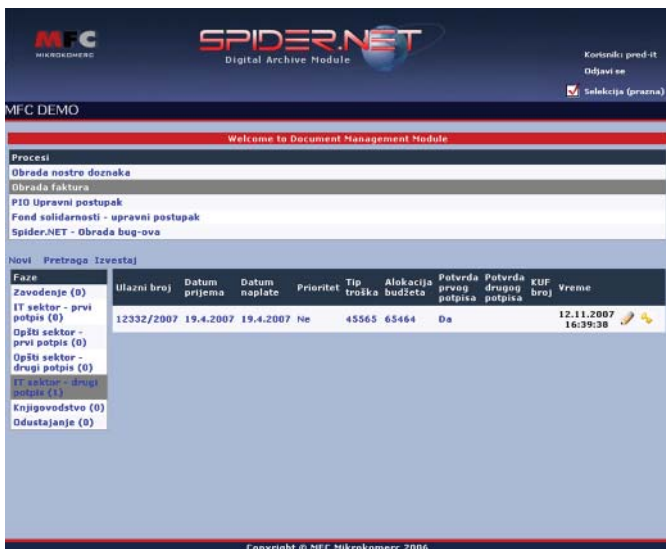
MFC
MIKROKOMERC

SPIDER.NET
Digital Archive Module

Korisnik: pred-it
Odjavi se
Selekcija (prazna)

MFC DEMO

Welcome to Document Management Module

Procesi
Obrada nostro doznaka
Obrada faktura
PIO Upravni postupak
Fond solidarnosti - upravni postupak
Spider.NET - Obrada bug-ova

Novi Pretraga Izvestaj

Faze
Zavodenje (0)
IT sektor - prvi potpis (0)
Opšti sektor - prvi potpis (0)
Opšti sektor - drugi potpis (0)
IT sektor - drugi potpis (1)
Knjigovodstvo (0)
Odustajanje (0)

| Ulazni broj | Datum prijema | Datum naplate | Prioritet | Tip troška | Alokacija budžeta | Potvrda prvog potpisa | Potvrda drugog potpisa | KUF broj | Vreme |
|---|---|---|---|---|---|---|---|---|---|
| 12332/2007 | 19.4.2007 | 19.4.2007 | Ne | 45565 | 65464 | Da | | | 12.11.2007 16:39:38 |

Copyright © MFC Mikrokomerc 2006